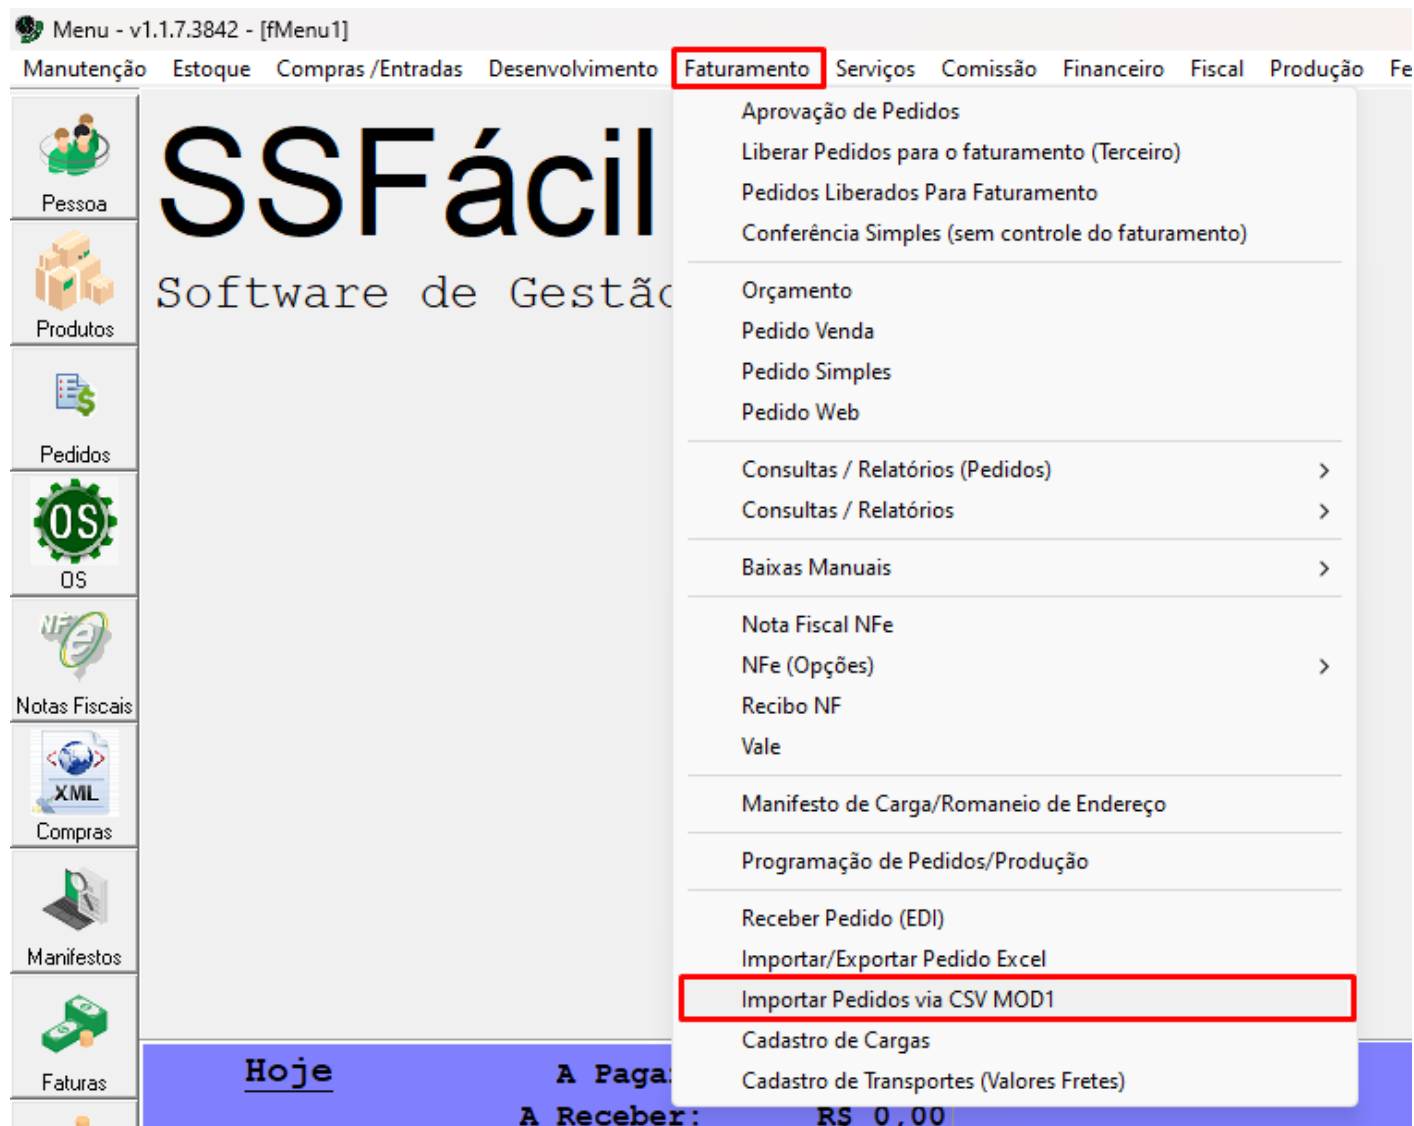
Menu - v1.1.7.3842 - [fMenu1]

Manutenção Estoque Compras /Entradas Desenvolvimento Faturamento Serviços Comissão Financeiro Fiscal Produção Fe

Pessoa
Produtos
Pedidos
OS
OS
Notas Fiscais
XML
Compras
Manifestos
Faturas

SSFácil
Software de Gestã

Aprovação de Pedidos
Liberar Pedidos para o faturamento (Terceiro)
Pedidos Liberados Para Faturamento
Conferência Simples (sem controle do faturamento)

Orçamento
Pedido Venda
Pedido Simples
Pedido Web

Consultas / Relatórios (Pedidos)
Consultas / Relatórios

Baixas Manuais

Nota Fiscal NFe
NFe (Opções)
Recibo NF
Vale

Manifesto de Carga/Romaneio de Endereço

Programação de Pedidos/Produção

Receber Pedido (EDI)
Importar/Exportar Pedido Excel
Importar Pedidos via CSV MOD1
Cadastro de Cargas
Cadastro de Transportes (Valores Fretes)

Hoje
A Paga
A Receber:
R$ 0,00